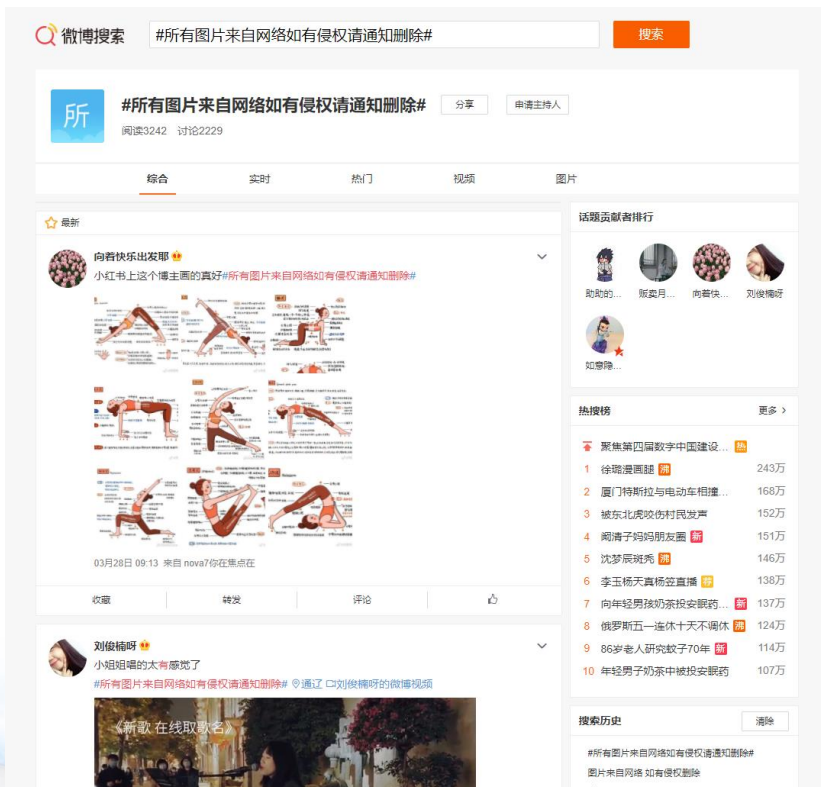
微博搜索 #所有图片来自网络如有侵权请通知删除# 搜索

所

#所有图片来自网络如有侵权请通知删除# 分享 申请主持人

阅读3242 讨论2229

综合 实时 热门 视频 图片

最新

向着快乐出发耶

小红书上这个博主画的真好#所有图片来自网络如有侵权请通知删除#

03月28日 09:13 来自 nova7你在焦点在

收藏 转发 评论

刘俊楠呀

小姐姐唱的太有感觉了

#所有图片来自网络如有侵权请通知删除# 通辽 刘俊楠呀的微博视频

《新歌 在线取歌名》

话题贡献者排行

助助的... 贩卖月... 向着快... 刘俊楠呀

如意隐...

热搜榜 更多

聚焦第四届数字中国建设... 热

1 徐璐漫画腿 沸 243万

2 厦门特斯拉与电动车相撞... 168万

3 被东北虎咬伤村民发声 152万

4 阚清子妈妈朋友圈 新 151万

5 沈梦辰斑秃 沸 146万

6 李玉杨天真杨笠直播 荐 138万

7 向年轻男孩奶茶投安眠药 新 137万

8 俄罗斯五一连休十天不调休 沸 124万

9 86岁老人研究数字70年 新 114万

10 年轻男子奶茶中被投安眠药 107万

搜索历史 清除

#所有图片来自网络如有侵权请通知删除#

图片来自网络 如有侵权删除